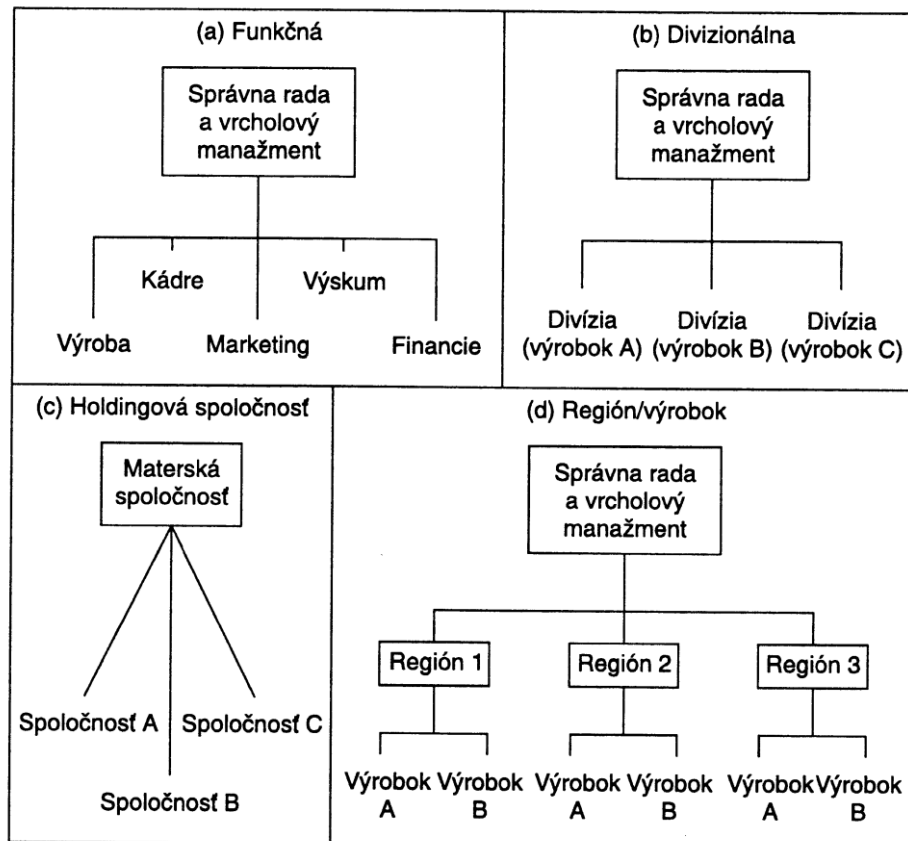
(a) Funkčná

Správna rada a vrcholový manažment

Kádre
Výskum
Výroba
Marketing
Financie

(b) Divizionálna

Správna rada a vrcholový manažment

Divízia (výrobok A)
Divízia (výrobok B)
Divízia (výrobok C)

(c) Holdingová spoločnosť

Materská spoločnosť

Spoločnosť A
Spoločnosť C
Spoločnosť B

(d) Región/výrobok

Správna rada a vrcholový manažment

Región 1
Región 2
Región 3

Výrobok A
Výrobok B
Výrobok A
Výrobok B
Výrobok A
Výrobok B